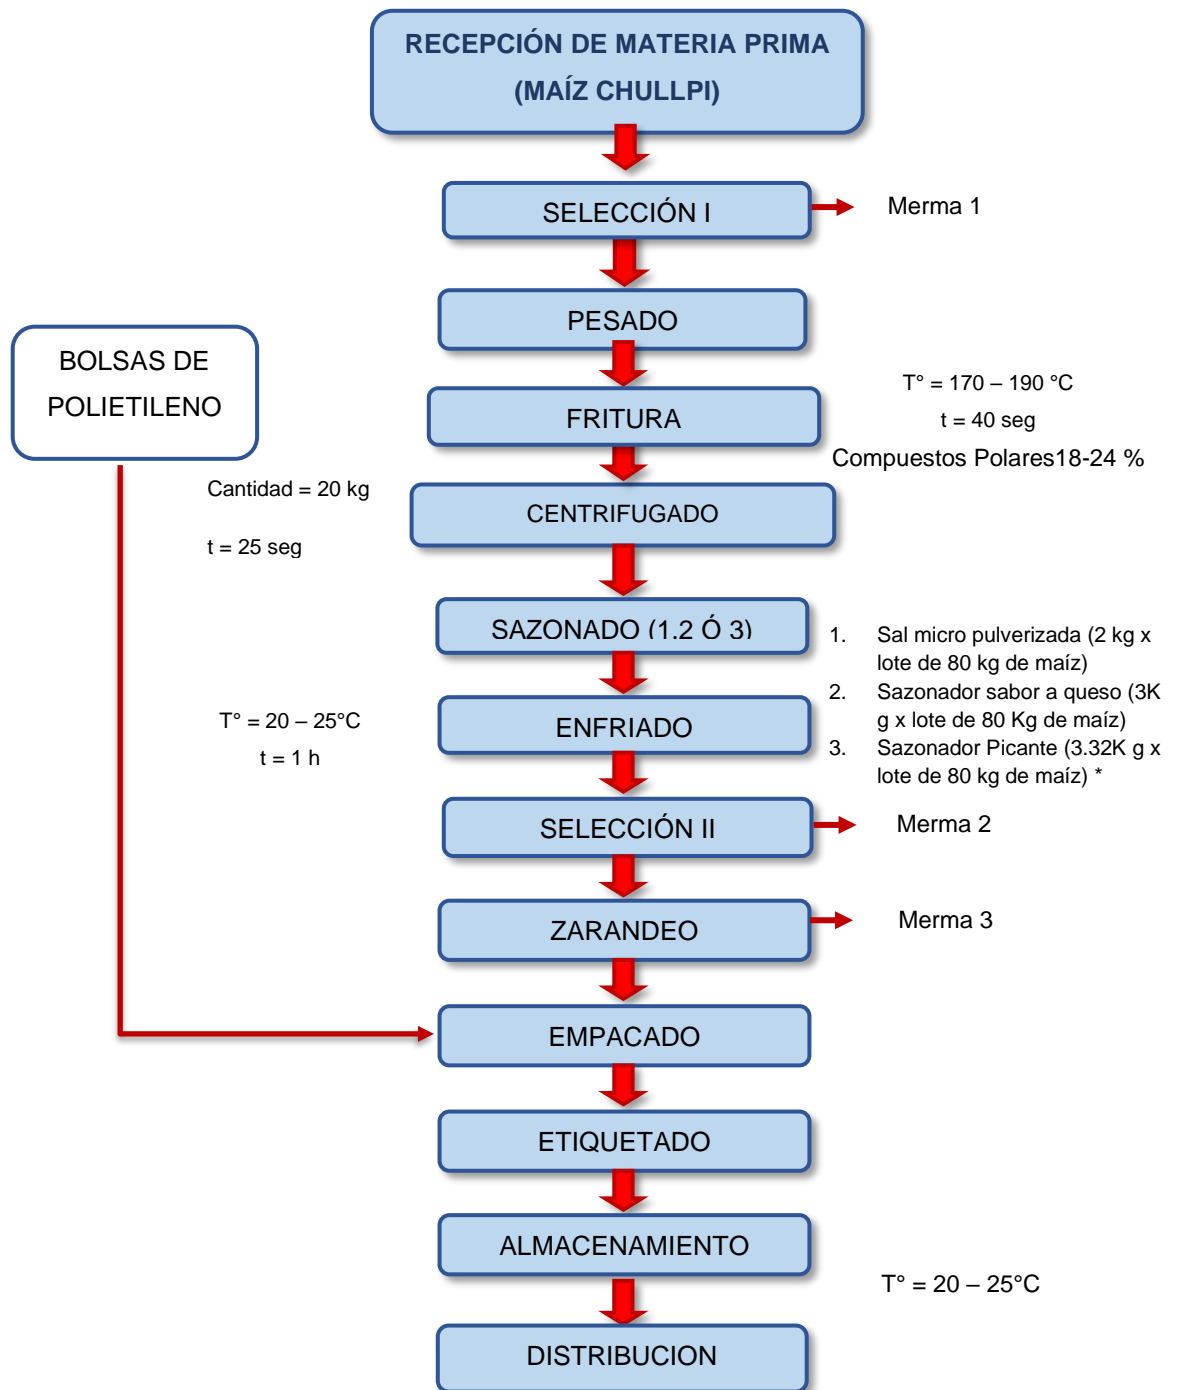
RECEPCIÓN DE MATERIA PRIMA
(MAÍZ CHULLPI)

SELECCIÓN I

Merma 1

PESADO

BOLSAS DE POLIETILENO

FRITURA

T° = 170 – 190 °C
t = 40 seg
Compuestos Polares18-24 %

Cantidad = 20 kg
t = 25 seg

CENTRIFUGADO

SAZONADO (1.2 Ó 3)

1. Sal micro pulverizada (2 kg x lote de 80 kg de maíz)
2. Sazonador sabor a queso (3K g x lote de 80 Kg de maíz)
3. Sazonador Picante (3.32K g x lote de 80 kg de maíz) *

T° = 20 – 25°C
t = 1 h

ENFRIADO

SELECCIÓN II

Merma 2

ZARANDEO

Merma 3

EMPACADO

ETIQUETADO

ALMACENAMIENTO

T° = 20 – 25°C

DISTRIBUCION